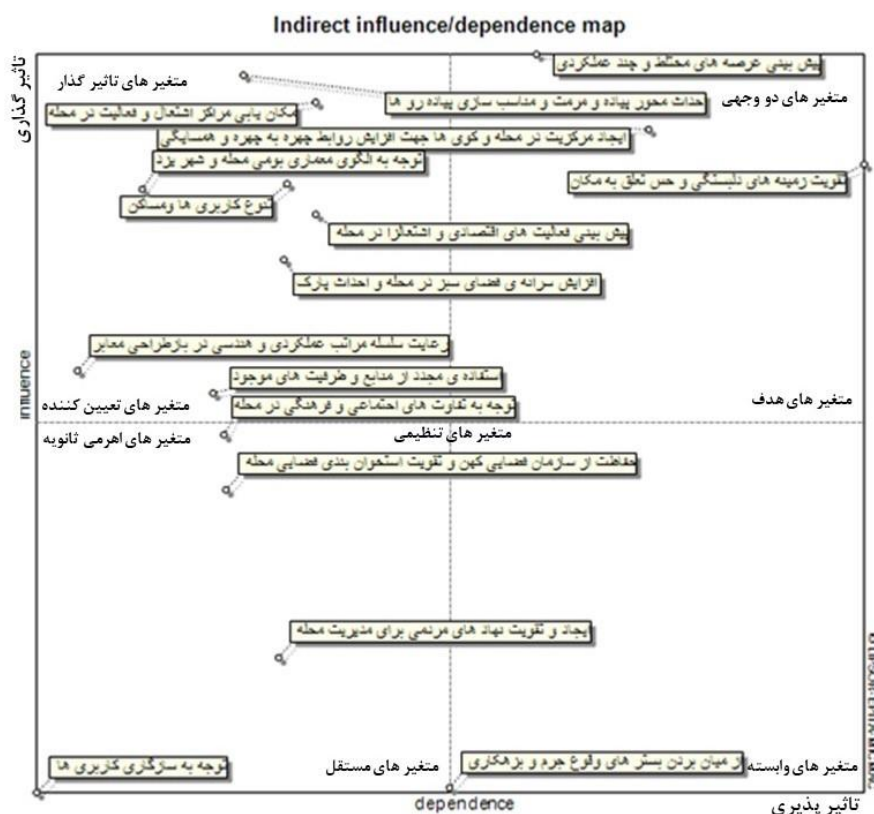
Indirect influence/dependence map

تاثیر گذاری

متغیر های تاثیر گذار

پیش بینی عرصه های مختلط و چند عملکردی

متغیر های دو وجهی

احداث محور پیاده و مرمت و مناسب سازی پیاده رو ها

مکان یابی مراکز اشتغال و فعالیت در محله

ایجاد مرکزیت در محله و کوی ها جهت افزایش روابط چهره به چهره و همسایگی

توجه به الگوی معماری بومی محله و شهر یزد

تقویت زمینه های دلبستگی و حس تعلق به مکان

تنوع کاربری ها ومسکن

پیش بینی فعالیت های اقتصادی و اشتغالزا در محله

افزایش سرانه ی فضای سبز در محله و احداث پارک

رعایت سلسله مراتب عملکردی و هندسی در بازطراحی معابر

influence

استفاده ی مجدد از منابع و ظرفیت های موجود

متغیر های تعیین کننده

متغیر های هدف

توجه به تفاوت های اجتماعی و فرهنگی در محله

متغیر های تنظیمی

متغیر های اهرمی ثانویه

حفاظت از سازمان فضایی کهن و تقویت استخوان بندی فضایی محله

ایجاد و تقویت نهاد های مردمی برای مدیریت محله

توجه به سازگاری کاربری ها

متغیر های مستقل

از میان بردن بستر های وقوع جرم و بزهکاری

متغیر های وابسته

dependence

تاثیر پذیری